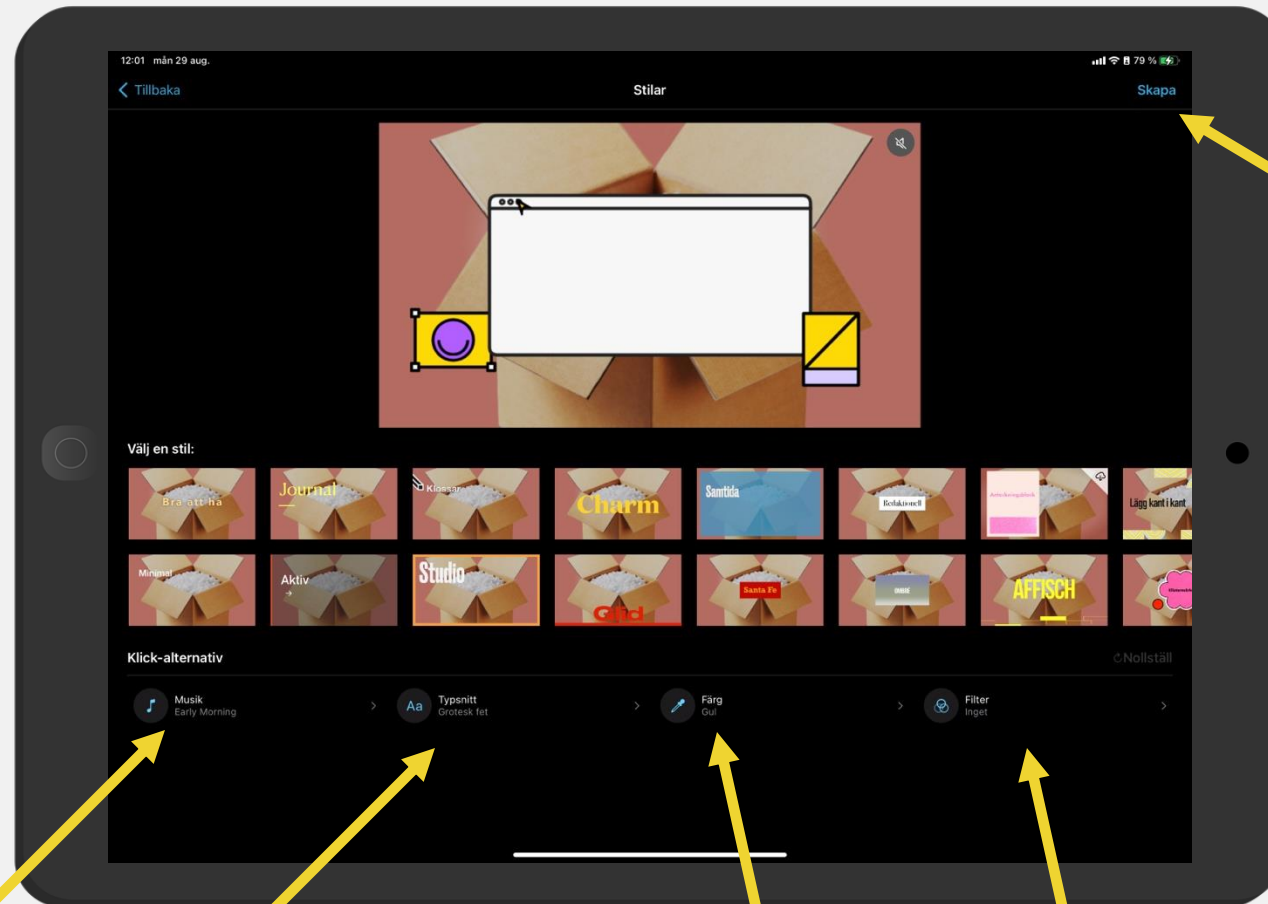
12:01 mån 29 aug.

79 %

Tillbaka

Stilar

Skapa

Välj en stil:

Bra att ha

Journal

Klossar

Charm

Samtida

Relaktionell

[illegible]

Lägg kant i kant

Minimal

Aktiv

Studio

Glid

Santa Fe

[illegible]

AFFISCH

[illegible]

Klick-alternativ

Nollställ

Musik
Early Morning

Typsnitt
Grotesk fet

Färg
Gul

Filter
Inget